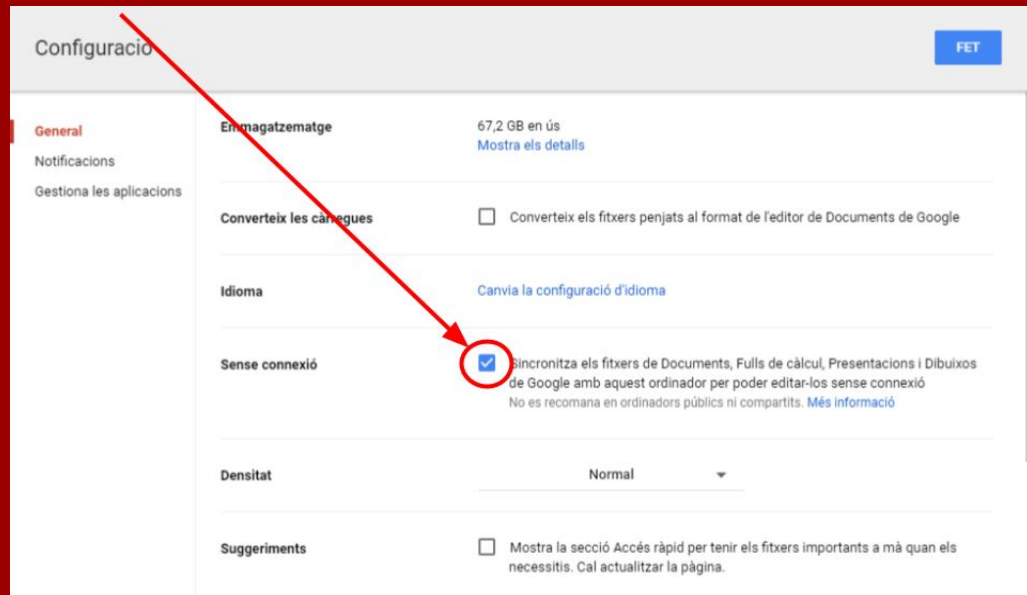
Configuració

FET

General
Notificacions
Gestiona les aplicacions

Emmagatzematge
67,2 GB en ús
Mostra els detalls

Converteix les càrregues
Converteix els fitxers penjats al format de l'editor de Documents de Google

Idioma
Canvia la configuració d'idioma

Sense connexió
Sincronitza els fitxers de Documents, Fulls de càlcul, Presentacions i Dibuixos de Google amb aquest ordinador per poder editar-los sense connexió
No es recomana en ordinadors públics ni compartits. Més informació

Densitat
Normal

Suggeriments
Mostra la secció Accés ràpid per tenir els fitxers importants a mà quan els necessitis. Cal actualitzar la pàgina.